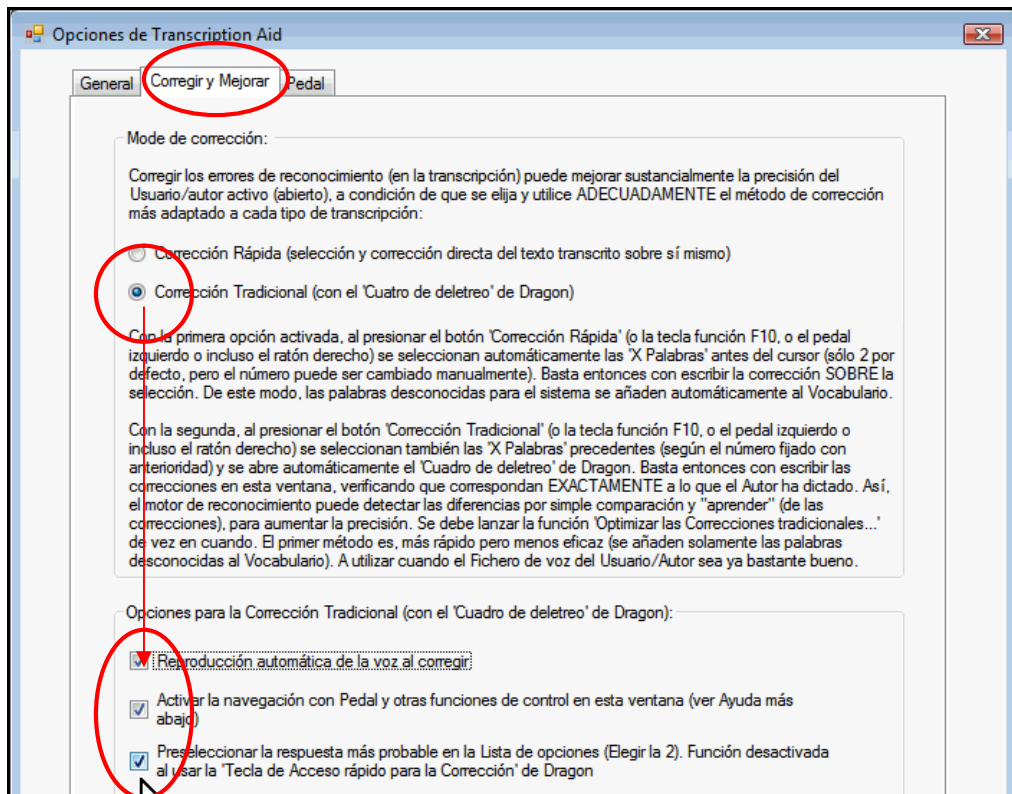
Opciones de Transcription Aid

General | Corregir y Mejorar | Pedal

Mode de corrección:

Corregir los errores de reconocimiento (en la transcripción) puede mejorar sustancialmente la precisión del Usuario/autor activo (abierto), a condición de que se elija y utilice ADECUADAMENTE el método de corrección más adaptado a cada tipo de transcripción:

Corrección Rápida (selección y corrección directa del texto transcrito sobre sí mismo)

Corrección Tradicional (con el 'Cuatro de deletreo' de Dragon)

Con la primera opción activada, al presionar el botón 'Corrección Rápida' (o la tecla función F10, o el pedal izquierdo o incluso el ratón derecho) se seleccionan automáticamente las 'X Palabras' antes del cursor (sólo 2 por defecto, pero el número puede ser cambiado manualmente). Basta entonces con escribir la corrección SOBRE la selección. De este modo, las palabras desconocidas para el sistema se añaden automáticamente al Vocabulario.

Con la segunda, al presionar el botón 'Corrección Tradicional' (o la tecla función F10, o el pedal izquierdo o incluso el ratón derecho) se seleccionan también las 'X Palabras' precedentes (según el número fijado con anterioridad) y se abre automáticamente el 'Cuadro de deletreo' de Dragon. Basta entonces con escribir las correcciones en esta ventana, verificando que correspondan EXACTAMENTE a lo que el Autor ha dictado. Así, el motor de reconocimiento puede detectar las diferencias por simple comparación y "aprender" (de las correcciones), para aumentar la precisión. Se debe lanzar la función 'Optimizar las Correcciones tradicionales...' de vez en cuando. El primer método es, más rápido pero menos eficaz (se añaden solamente las palabras desconocidas al Vocabulario). A utilizar cuando el Fichero de voz del Usuario/Autor sea ya bastante bueno.

Opciones para la Corrección Tradicional (con el 'Cuadro de deletreo' de Dragon):

Reproducción automática de la voz al corregir

Activar la navegación con Pedal y otras funciones de control en esta ventana (ver Ayuda más abajo)

Preseleccionar la respuesta más probable en la Lista de opciones (Elegir la 2). Función desactivada al usar la 'Tecla de Acceso rápido para la Corrección' de Dragon